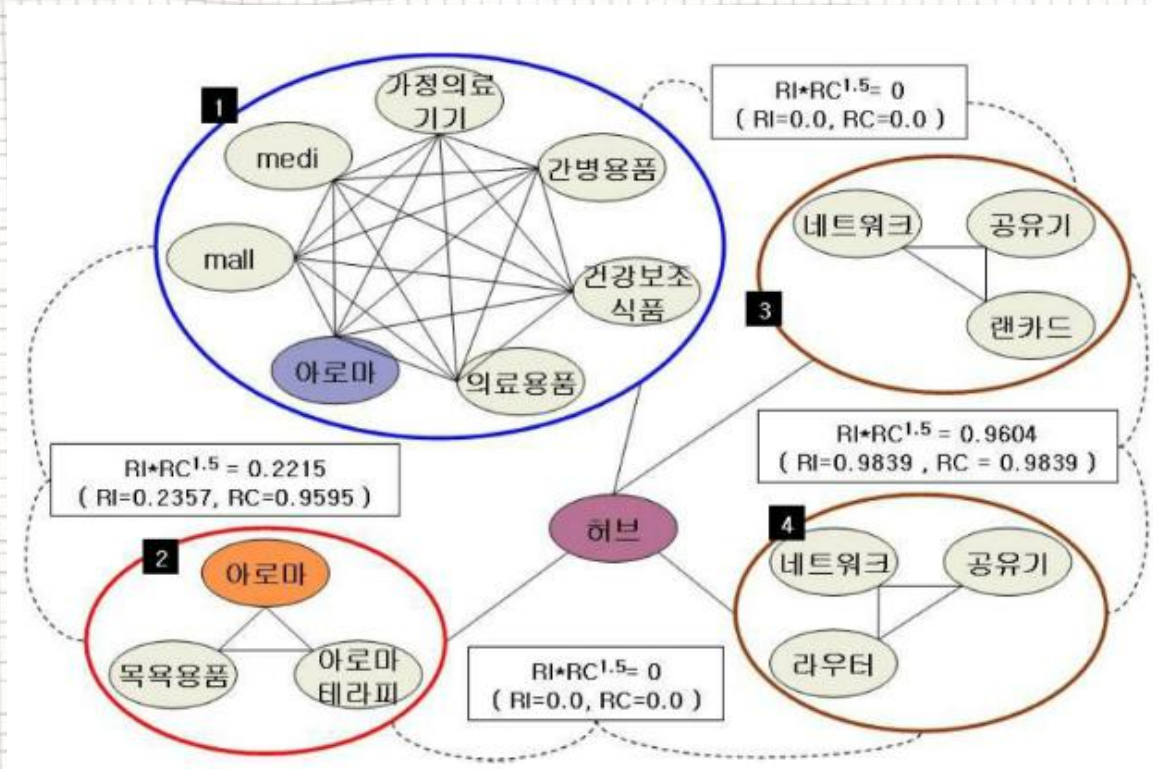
1

가정의료기기

medi

간병용품

mall

건강보조식품

아로마

의료용품

$RI*RC^{1.5}=0$
( RI=0.0, RC=0.0 )

3

네트워크

공유기

랜카드

$RI*RC^{1.5}=0.9604$
( RI=0.9839 , RC = 0.9839 )

$RI*RC^{1.5}=0.2215$
( RI=0.2357, RC=0.9595 )

허브

2

아로마

목욕용품

아로마테라피

4

네트워크

공유기

라우터

$RI*RC^{1.5}=0$
( RI=0.0, RC=0.0 )